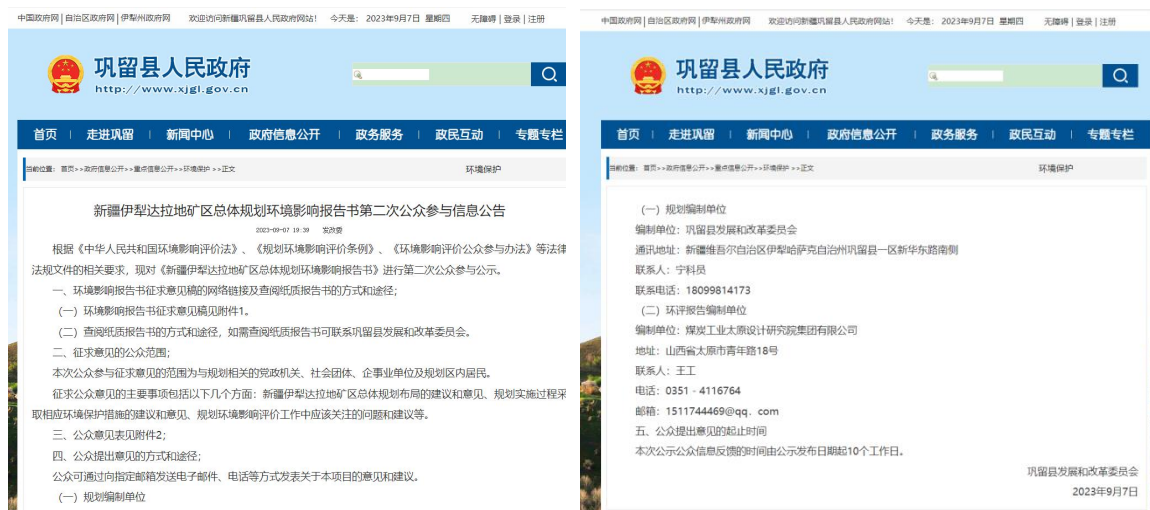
中国政府网 | 自治区政府网 | 伊犁州政府网　欢迎访问新疆巩留县人民政府网站！　今天是：2023年9月7日 星期四　无障碍 | 登录 | 注册

巩留县人民政府
http://www.xjgl.gov.cn

首页　走进巩留　新闻中心　政府信息公开　政务服务　政民互动　专题专栏

当前位置：首页>>政府信息公开>>重点信息公开>>环境保护>>正文　环境保护

新疆伊犁达拉地矿区总体规划环境影响报告书第二次公众参与信息公告

2023-09-07 19:39　发改委

根据《中华人民共和国环境影响评价法》、《规划环境影响评价条例》、《环境影响评价公众参与办法》等法律法规文件的相关要求，现对《新疆伊犁达拉地矿区总体规划环境影响报告书》进行第二次公众参与公示。

一、环境影响报告书征求意见稿的网络链接及查阅纸质报告书的方式和途径；

（一）环境影响报告书征求意见稿见附件1。

（二）查阅纸质报告书的方式和途径，如需查阅纸质报告书可联系巩留县发展和改革委员会。

二、征求意见的公众范围；

本次公众参与征求意见的范围为与规划相关的党政机关、社会团体、企事业单位及规划区内居民。

征求公众意见的主要事项包括以下几个方面：新疆伊犁达拉地矿区总体规划布局的建议和意见、规划实施过程采取相应环境保护措施的建议和意见、规划环境影响评价工作中应该关注的问题和建议等。

三、公众意见表见附件2；

四、公众提出意见的方式和途径；

公众可通过向指定邮箱发送电子邮件、电话等方式发表关于本项目的意见和建议。

（一）规划编制单位

中国政府网 | 自治区政府网 | 伊犁州政府网　欢迎访问新疆巩留县人民政府网站！　今天是：2023年9月7日 星期四　无障碍 | 登录 | 注册

巩留县人民政府
http://www.xjgl.gov.cn

首页　走进巩留　新闻中心　政府信息公开　政务服务　政民互动　专题专栏

当前位置：首页>>政府信息公开>>重点信息公开>>环境保护>>正文　环境保护

（一）规划编制单位

编制单位：巩留县发展和改革委员会

通讯地址：新疆维吾尔自治区伊犁哈萨克自治州巩留县一区新华东路南侧

联系人：宁科员

联系电话：18099814173

（二）环评报告编制单位

编制单位：煤炭工业太原设计研究院集团有限公司

地址：山西省太原市青年路18号

联系人：王工

电话：0351－4116764

邮箱：1511744469@qq．com

五、公众提出意见的起止时间

本次公示公众信息反馈的时间由公示发布日期起10个工作日。

巩留县发展和改革委员会

2023年9月7日